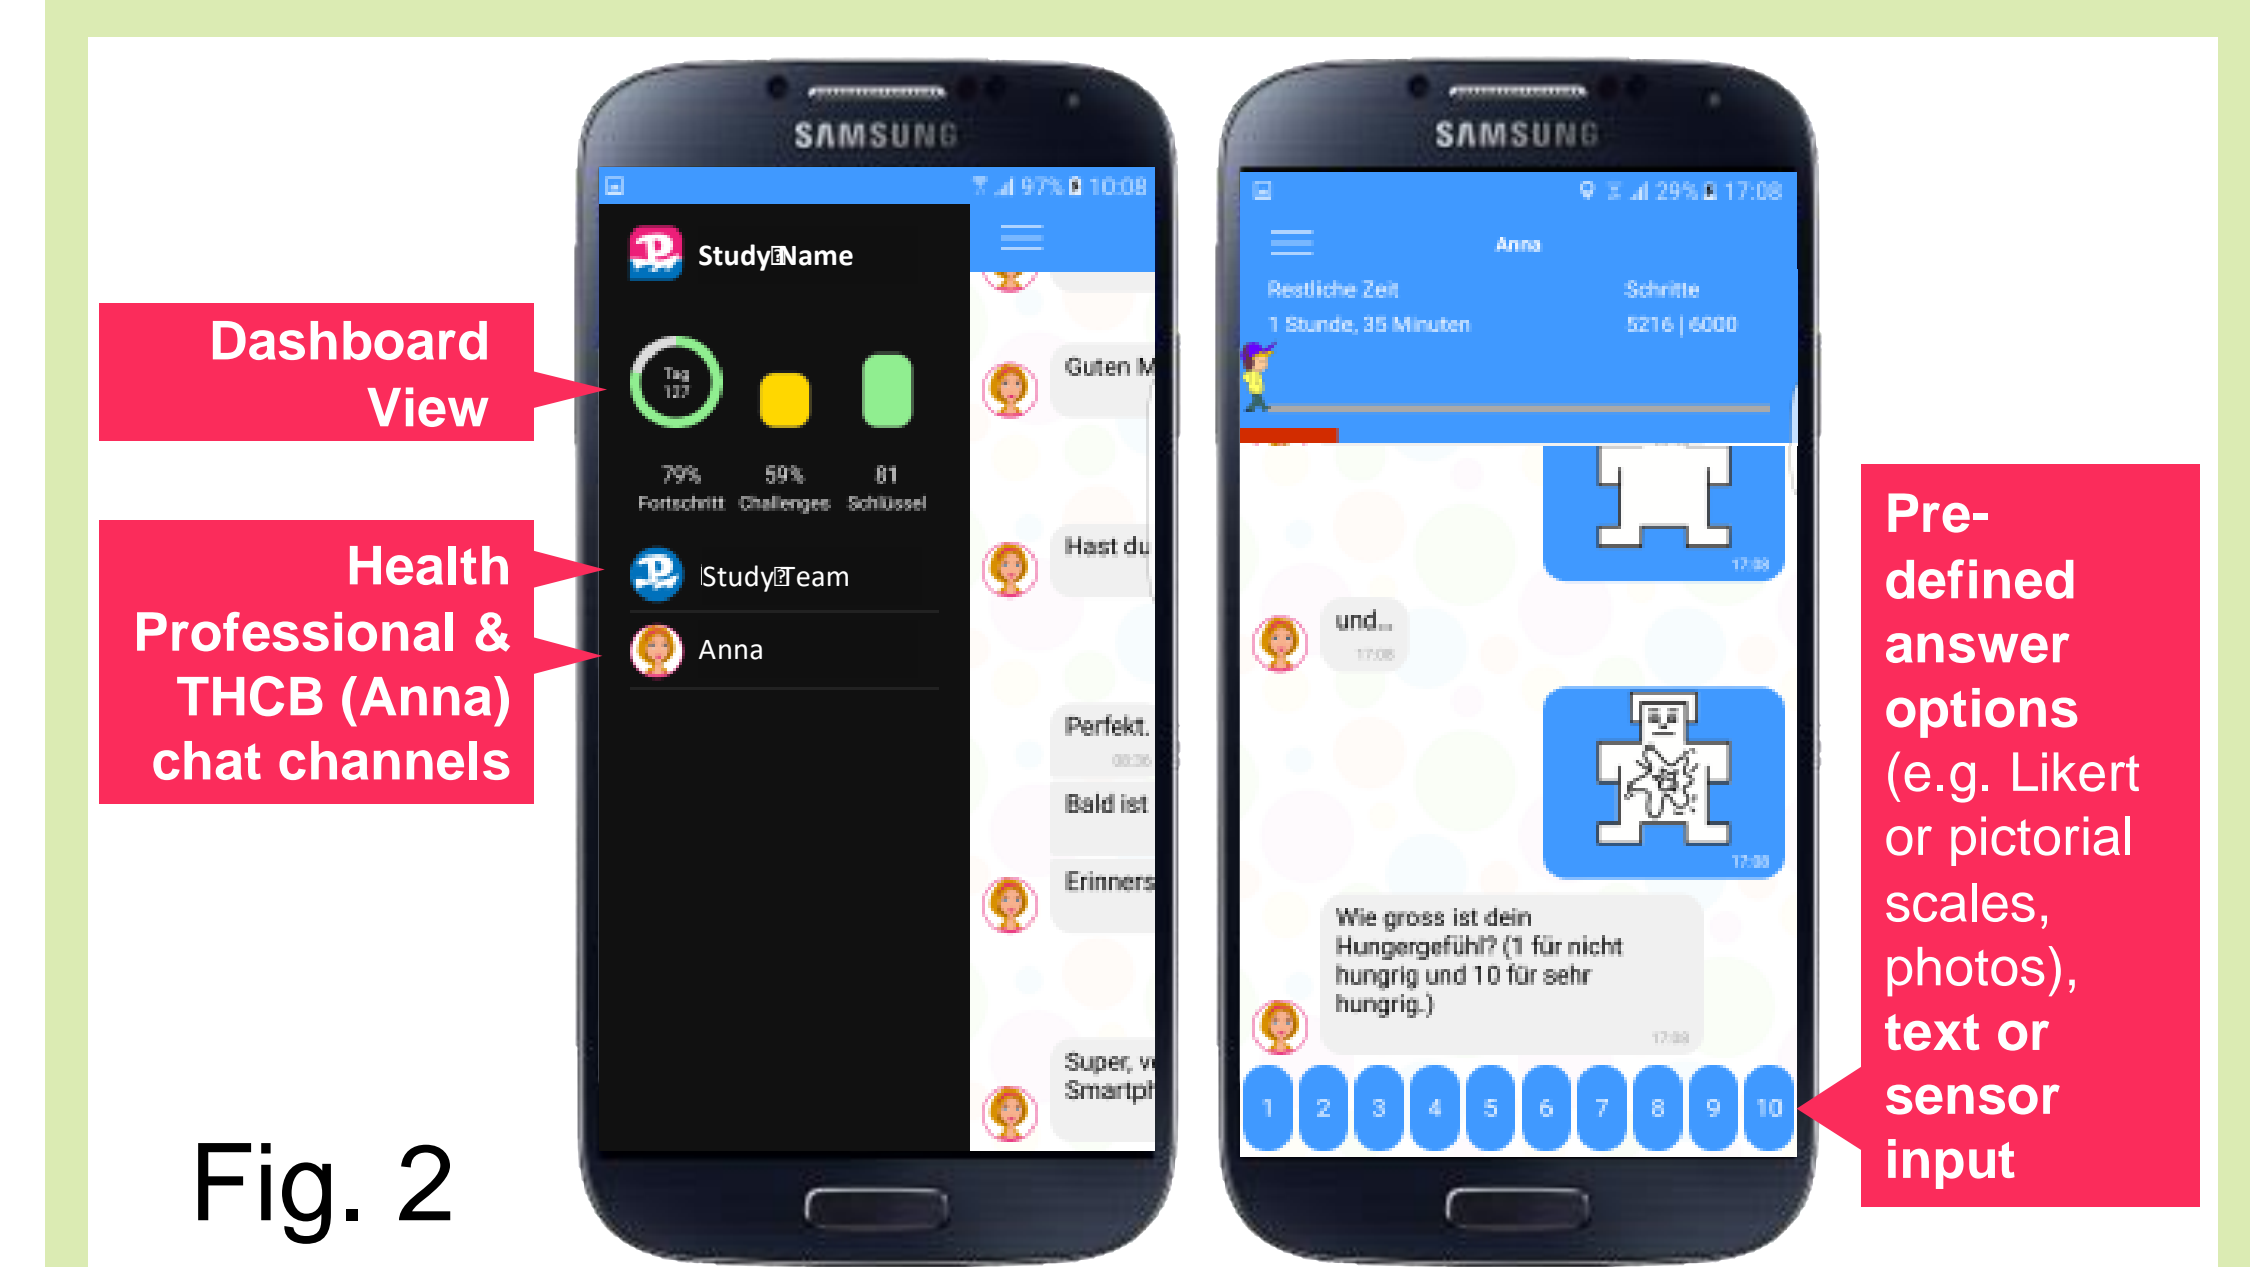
Dashboard View

Health Professional & THCB (Anna) chat channels

Fig. 2

SAMSUNG

97% 10:08

StudyName

Tag 127

79% Fortschritt

59% Challenges

81 Schlüssel

StudyTeam

Anna

Guten M

Hast du

Perfekt.

08:36

Bald ist

Erinners

Super, w Smartph

SAMSUNG

29% 17:08

Anna

Restliche Zeit

1 Stunde, 35 Minuten

Schritte

5216 | 6000

17:08

und...

17:08

17:08

Wie gross ist dein Hungergefühl? (1 für nicht hungrig und 10 für sehr hungrig.)

17:08

1 2 3 4 5 6 7 8 9 10

Pre-defined answer options (e.g. Likert or pictorial scales, photos), text or sensor input